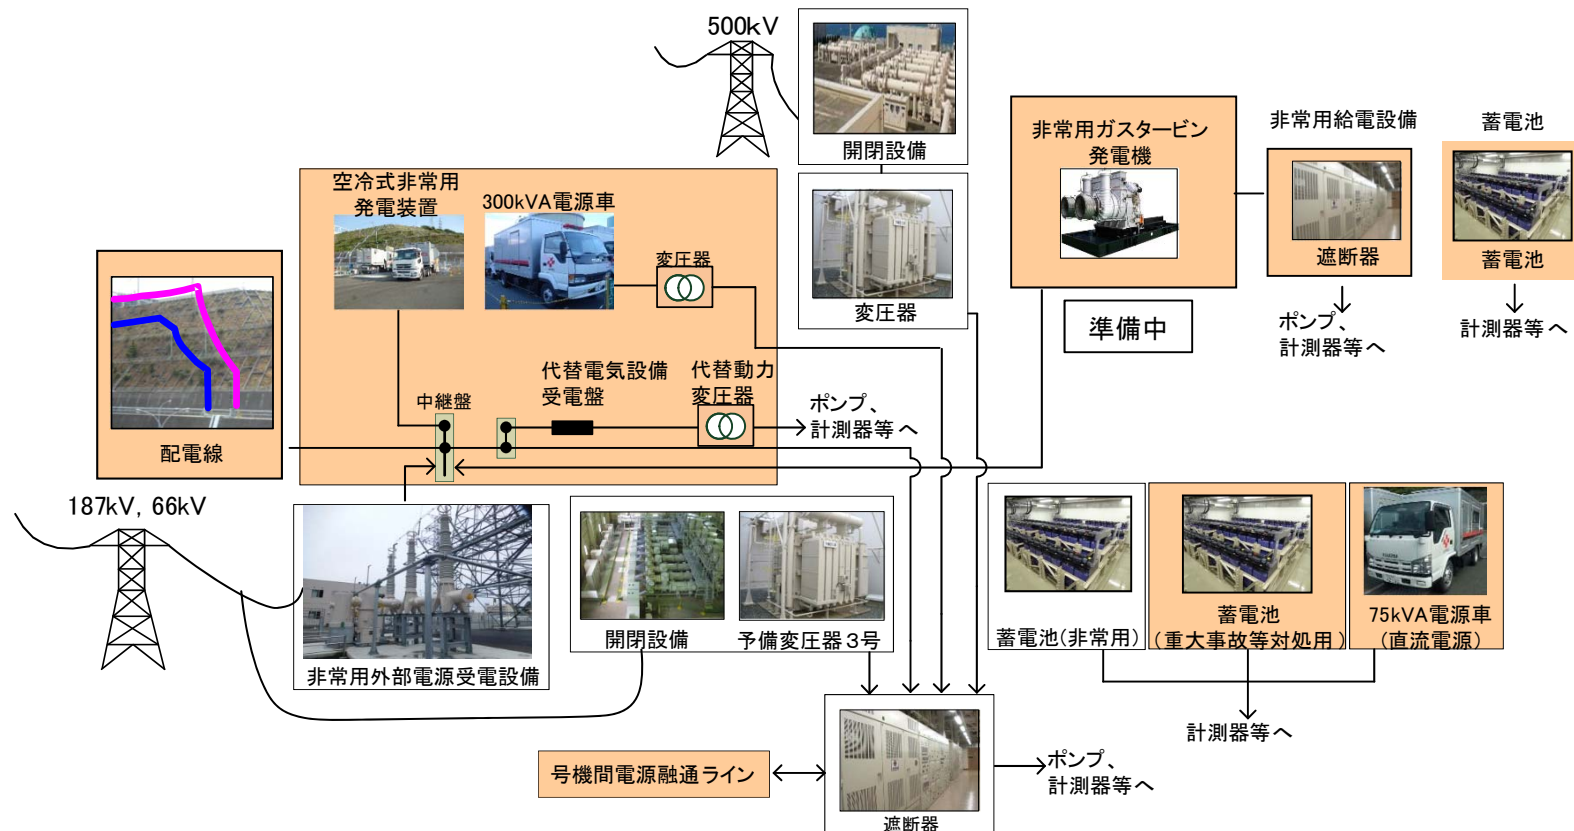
500kV

開閉設備

変圧器

非常用ガスタービン発電機

準備中

非常用給電設備

遮断器

ポンプ、計測器等へ

蓄電池

蓄電池

計測器等へ

空冷式非常用発電装置

300kVA電源車

変圧器

代替電気設備受電盤

代替動力変圧器

ポンプ、計測器等へ

中継盤

配電線

187kV, 66kV

非常用外部電源受電設備

開閉設備

予備変圧器３号

蓄電池(非常用)

蓄電池（重大事故等対処用）

75kVA電源車（直流電源）

計測器等へ

号機間電源融通ライン

遮断器

ポンプ、計測器等へ